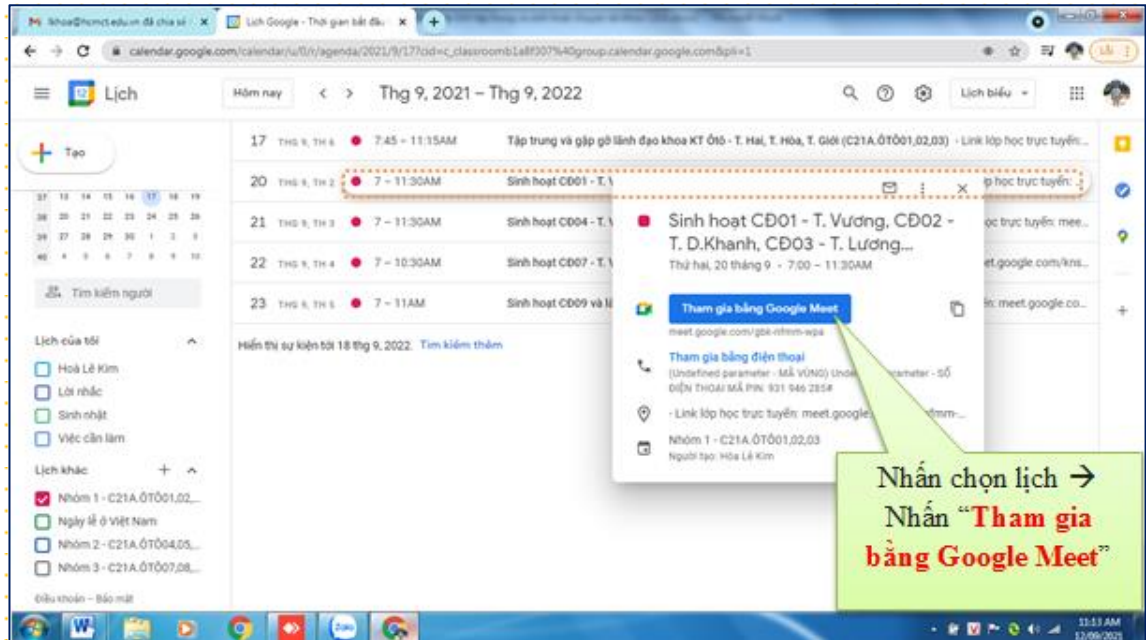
M lkhoa@hcmct.edu.vn đã chia sẻ × | Lịch Google - Thời gian bắt đầu ×

calendar.google.com/calendar/u/0/r/agenda/2021/9/17?cid=c_classroomb1a8f007%40group.calendar.google.com&pli=1

Lỗi

Lịch

Hôm nay

Thg 9, 2021 – Thg 9, 2022

Lịch biểu

Tạo

Tìm kiếm người

Lịch của tôi

Hoà Lê Kim

Lời nhắc

Sinh nhật

Việc cần làm

Lịch khác

Nhóm 1 - C21A.ÔTÔ01,02,...

Ngày lễ ở Việt Nam

Nhóm 2 - C21A.ÔTÔ04,05,...

Nhóm 3 - C21A.ÔTÔ07,08,...

Điều khoản – Bảo mật

17 THG 9, TH 6 7:45 – 11:15AM Tập trung và gặp gỡ lãnh đạo khoa KT Ôtô - T. Hai, T. Hòa, T. Giới (C21A.ÔTÔ01,02,03) - Link lớp học trực tuyến:...

20 THG 9, TH 2 7 – 11:30AM Sinh hoạt CĐ01 - T. V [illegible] p học trực tuyến:

21 THG 9, TH 3 7 – 11:30AM Sinh hoạt CĐ04 - T. V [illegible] ọc trực tuyến: mee...

22 THG 9, TH 4 7 – 10:30AM Sinh hoạt CĐ07 - T. V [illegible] et.google.com/kns...

23 THG 9, TH 5 7 – 11AM Sinh hoạt CĐ09 và lớ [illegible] n: meet.google.co...

Hiển thị sự kiện tới 18 thg 9, 2022. Tìm kiếm thêm

Sinh hoạt CĐ01 - T. Vương, CĐ02 - T. D.Khanh, CĐ03 - T. Lương...

Thứ hai, 20 tháng 9 · 7:00 – 11:30AM

Tham gia bằng Google Meet

meet.google.com/gbk-nfmm-wpa

Tham gia bằng điện thoại

(Undefined parameter - MÃ VÙNG) Unde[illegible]arameter - SỐ ĐIỆN THOẠI MÃ PIN: 931 946 285#

- Link lớp học trực tuyến: meet.google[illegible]fmm-...

Nhóm 1 - C21A.ÔTÔ01,02,03

Người tạo: Hòa Lê Kim

Nhấn chọn lịch → Nhấn "Tham gia bằng Google Meet"

11:13 AM 12/09/2021